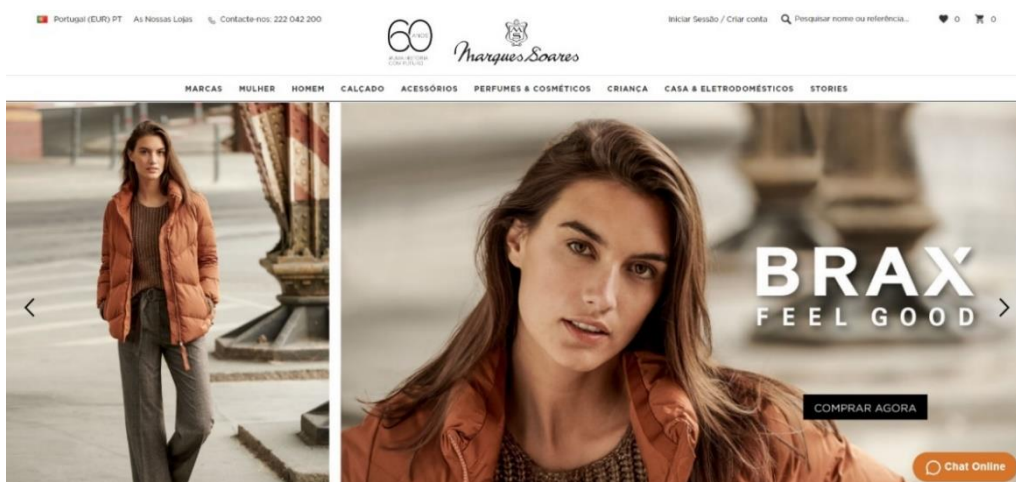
Portugal (EUR) PT As Nossas Lojas Contacte-nos: 222 042 200

60 ANOS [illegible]

Marques Soares

Iniciar Sessão / Criar conta Pesquisar nome ou referência... 0 0

MARCAS MULHER HOMEM CALÇADO ACESSÓRIOS PERFUMES & COSMÉTICOS CRIANÇA CASA & ELETRODOMÉSTICOS STORIES

BRAX
FEEL GOOD

COMPRAR AGORA

Chat Online